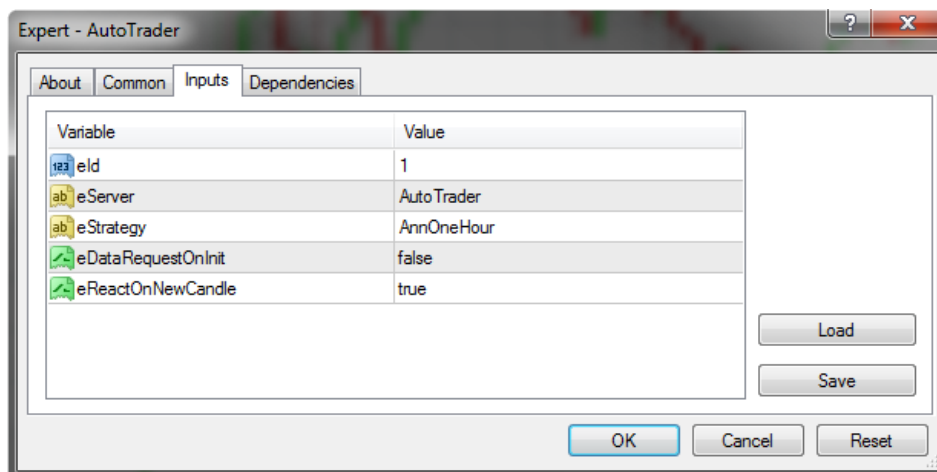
Expert - AutoTrader

?

X

About Common Inputs Dependencies

| Variable | Value |
|---|---|
| 123 eId | 1 |
| ab eServer | AutoTrader |
| ab eStrategy | AnnOneHour |
| eDataRequestOnInit | false |
| eReactOnNewCandle | true |

Load

Save

OK

Cancel

Reset